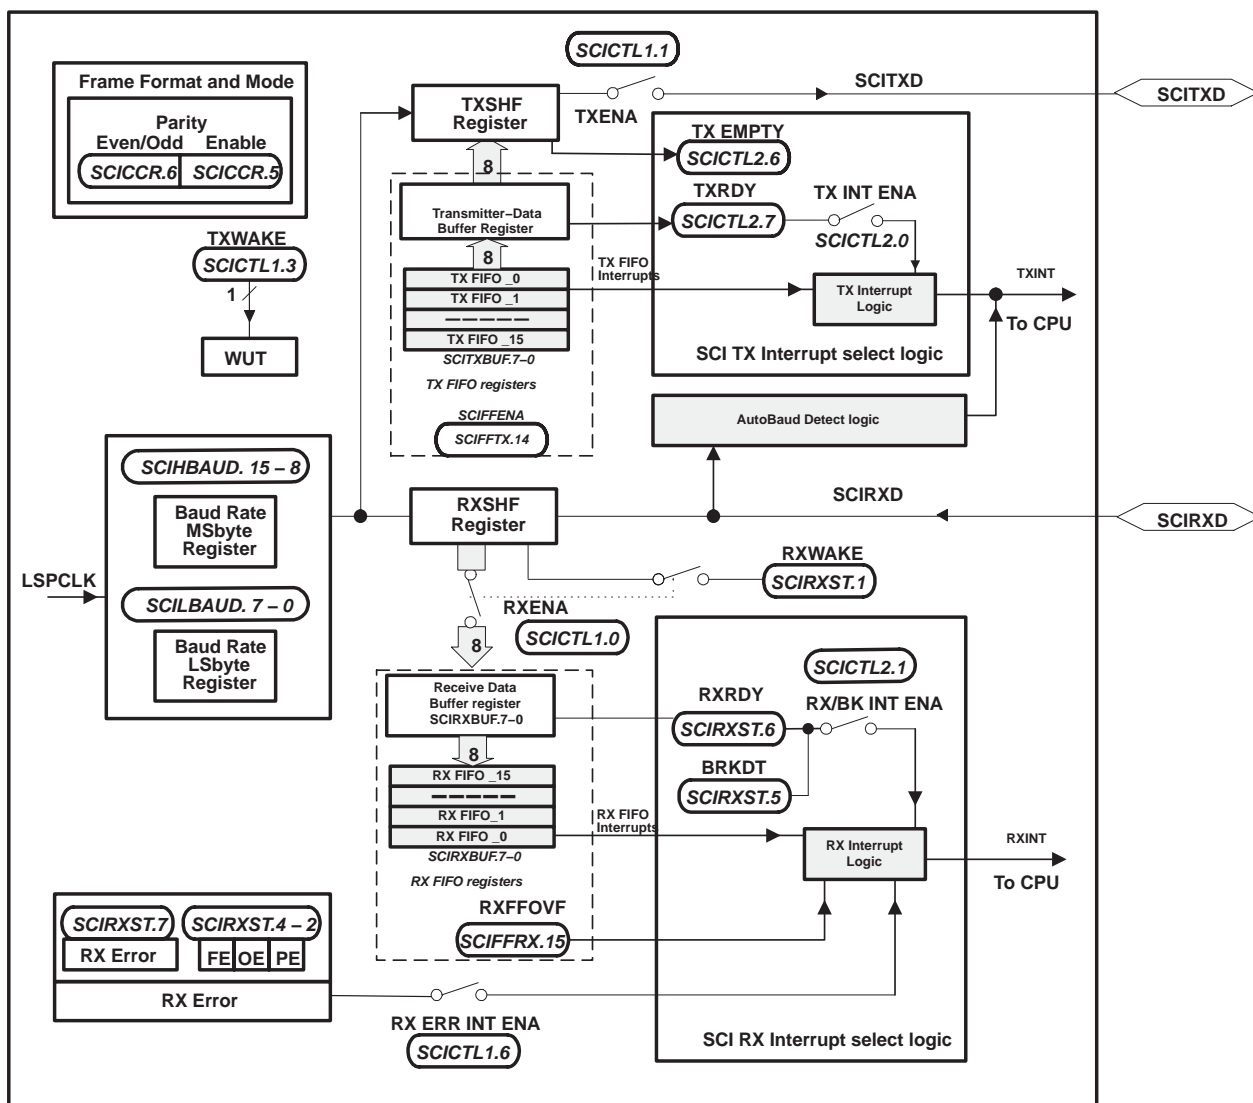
Frame Format and Mode

Parity
Even/Odd Enable
SCICCR.6 SCICCR.5

TXWAKE
SCICTL1.3
1
WUT

SCICTL1.1
TXSHF Register
TXENA
SCITXD
SCITXD

8
Transmitter–Data Buffer Register
8
TX FIFO _0
TX FIFO _1
— — — — —
TX FIFO _15
SCITXBUF.7–0
TX FIFO registers
SCIFFENA
SCIFFTX.14

TX FIFO Interrupts

TX EMPTY
SCICTL2.6
TXRDY
SCICTL2.7
TX INT ENA
SCICTL2.0
TX Interrupt Logic
TXINT
To CPU
SCI TX Interrupt select logic

AutoBaud Detect logic

SCIHBAUD. 15 – 8
Baud Rate MSbyte Register
LSPCLK
SCILBAUD. 7 – 0
Baud Rate LSbyte Register

RXSHF Register
SCIRXD
SCIRXD

RXWAKE
SCIRXST.1
RXENA
SCICTL1.0
8

Receive Data Buffer register SCIRXBUF.7–0
8
RX FIFO _15
— — — — —
RX FIFO_1
RX FIFO _0
SCIRXBUF.7–0
RX FIFO registers
RX FIFO Interrupts

SCICTL2.1
RXRDY
SCIRXST.6
RX/BK INT ENA
BRKDT
SCIRXST.5
RX Interrupt Logic
RXINT
To CPU

RXFFOVF
SCIFFRX.15

SCIRXST.7
RX Error
SCIRXST.4 – 2
FE OE PE
RX Error

RX ERR INT ENA
SCICTL1.6

SCI RX Interrupt select logic